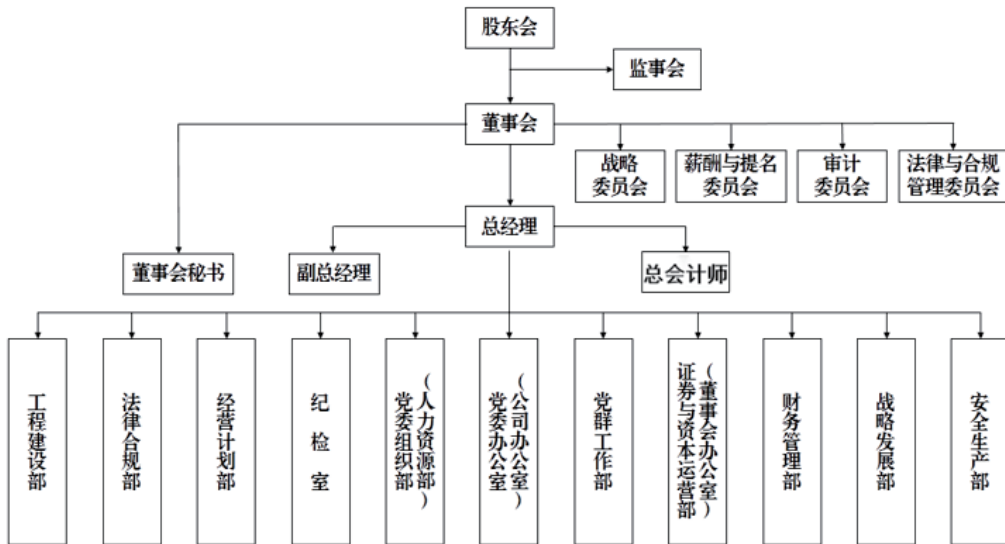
股东会

监事会

董事会

战略委员会

薪酬与提名委员会

审计委员会

法律与合规管理委员会

总经理

董事会秘书

副总经理

总会计师

工程建设部

法律合规部

经营计划部

纪检室

党委组织部（人力资源部）

党委办公室（公司办公室）

党群工作部

证券与资本运营部（董事会办公室）

财务管理部

战略发展部

安全生产部